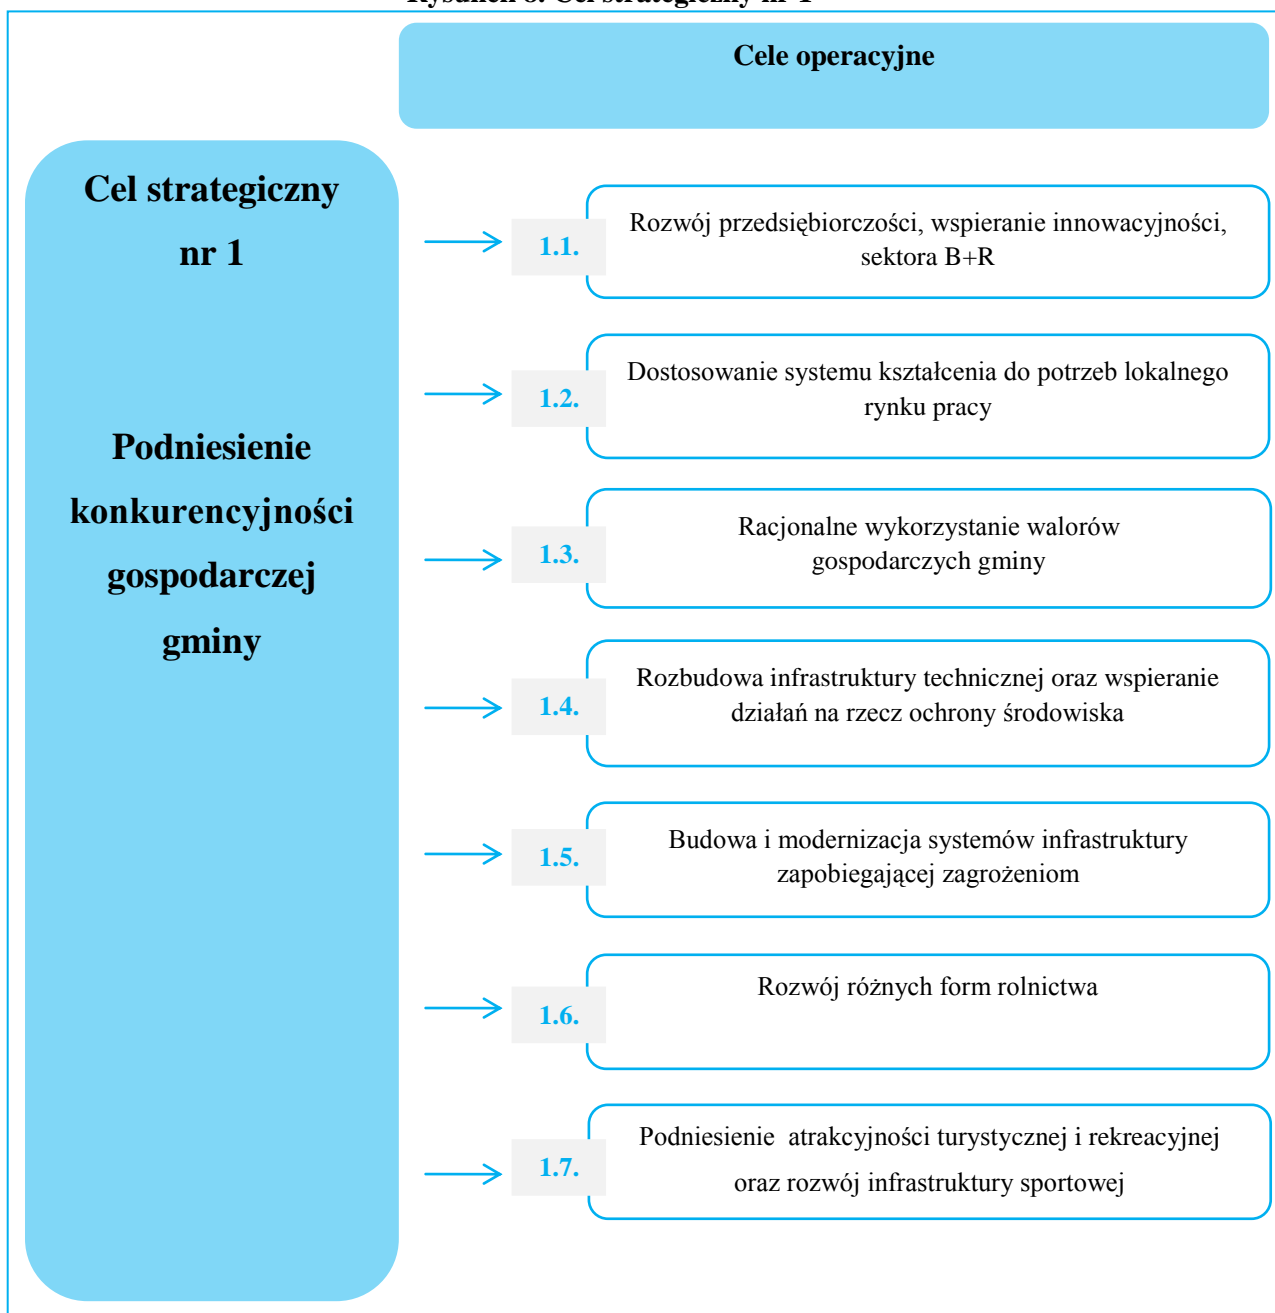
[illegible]

Cele operacyjne

Cel strategiczny nr 1

Podniesienie konkurencyjności gospodarczej gminy

1.1. Rozwój przedsiębiorczości, wspieranie innowacyjności, sektora B+R

1.2. Dostosowanie systemu kształcenia do potrzeb lokalnego rynku pracy

1.3. Racjonalne wykorzystanie walorów gospodarczych gminy

1.4. Rozbudowa infrastruktury technicznej oraz wspieranie działań na rzecz ochrony środowiska

1.5. Budowa i modernizacja systemów infrastruktury zapobiegającej zagrożeniom

1.6. Rozwój różnych form rolnictwa

1.7. Podniesienie atrakcyjności turystycznej i rekreacyjnej oraz rozwój infrastruktury sportowej